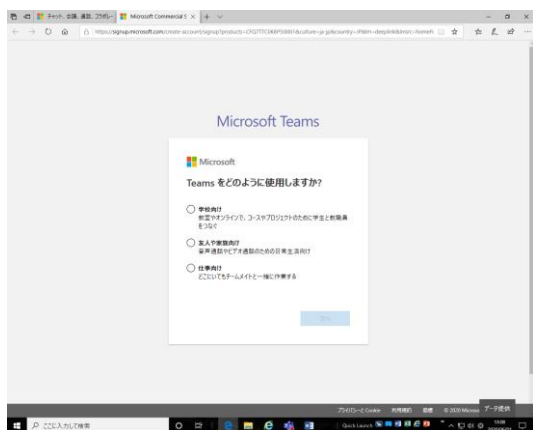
チャット、会議、通話、コラボレ | Microsoft Commercial S ×

https://signup.microsoft.com/create-account/signup?products=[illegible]&culture=ja-jp&country=JP&ali=deeplink&mstrc=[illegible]

Microsoft Teams

Microsoft

Teams をどのように使用しますか?

学校向け
教室やオンラインで、コースやプロジェクトのために学生と教職員をつなぐ

友人や家族向け
音声通話やビデオ通話のための日常生活向け

仕事向け
どこにいてもチームメイトと一緒に作業する

次へ

プライバシーと Cookie 利用規約 商標 © 2020 Microsoft データ提供

ここに入力して検索

Quick Launch